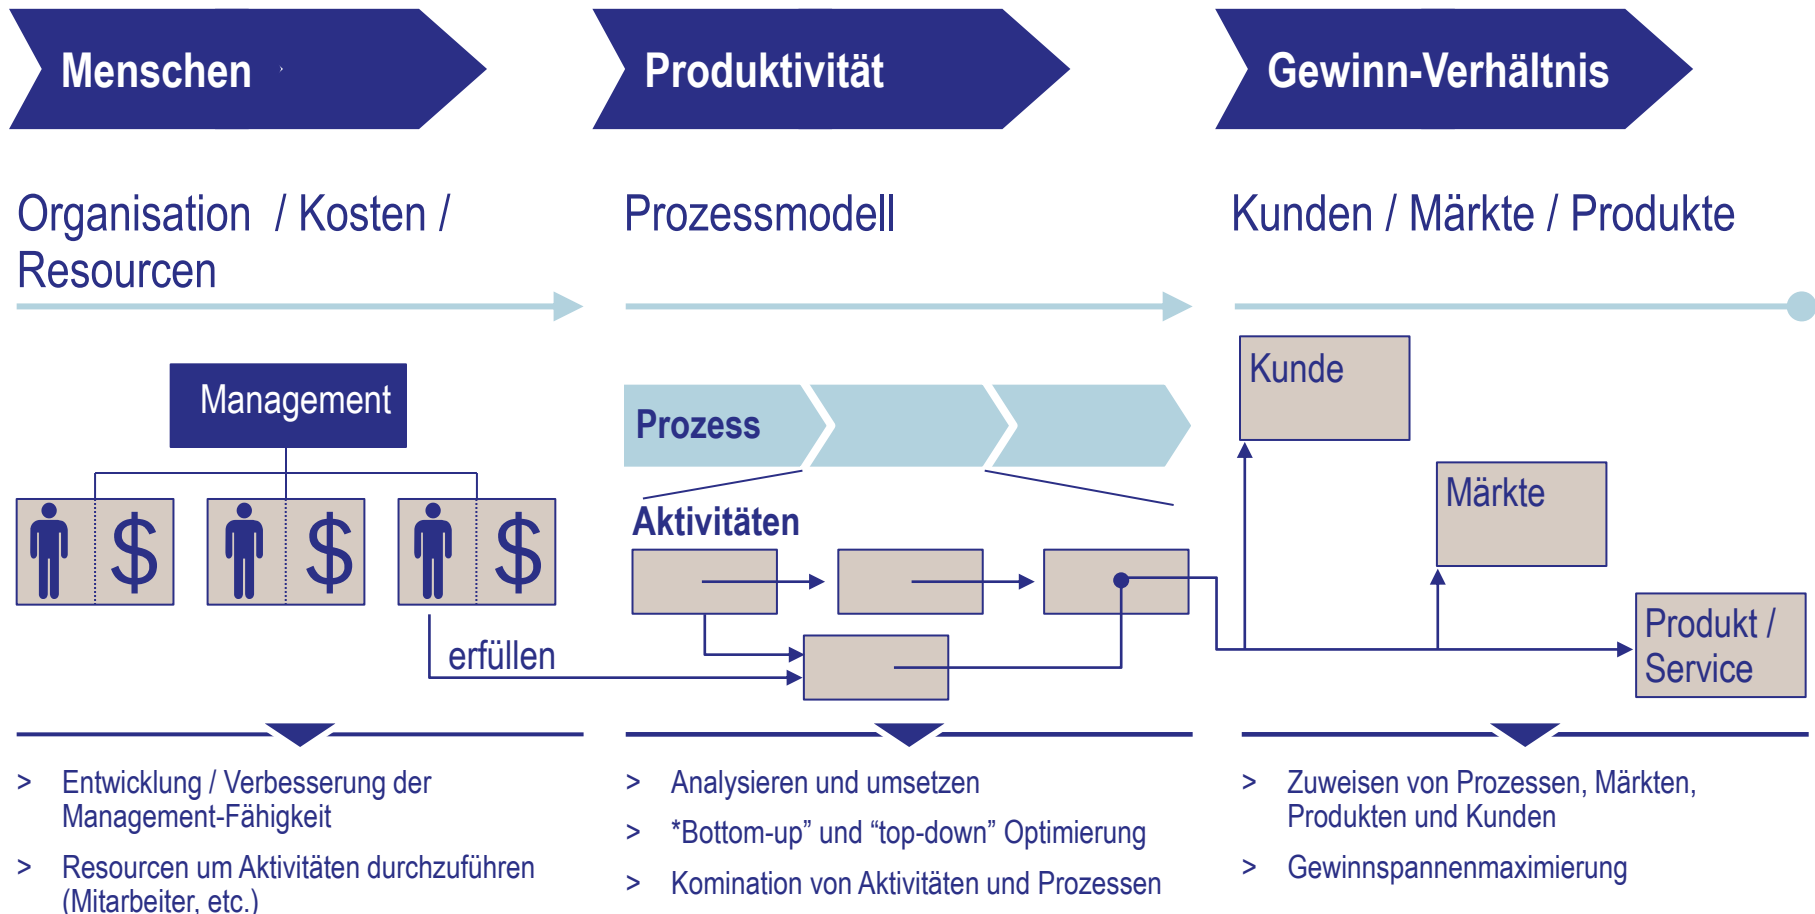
Menschen

Organisation / Kosten / Resourcen

Management

$

$

$

erfüllen

> Entwicklung / Verbesserung der Management-Fähigkeit

> Resourcen um Aktivitäten durchzuführen (Mitarbeiter, etc.)

Produktivität

Prozessmodell

Prozess

Aktivitäten

> Analysieren und umsetzen

> *Bottom-up" und "top-down" Optimierung

> Komination von Aktivitäten und Prozessen

Gewinn-Verhältnis

Kunden / Märkte / Produkte

Kunde

Märkte

Produkt / Service

> Zuweisen von Prozessen, Märkten, Produkten und Kunden

> Gewinnspannenmaximierung